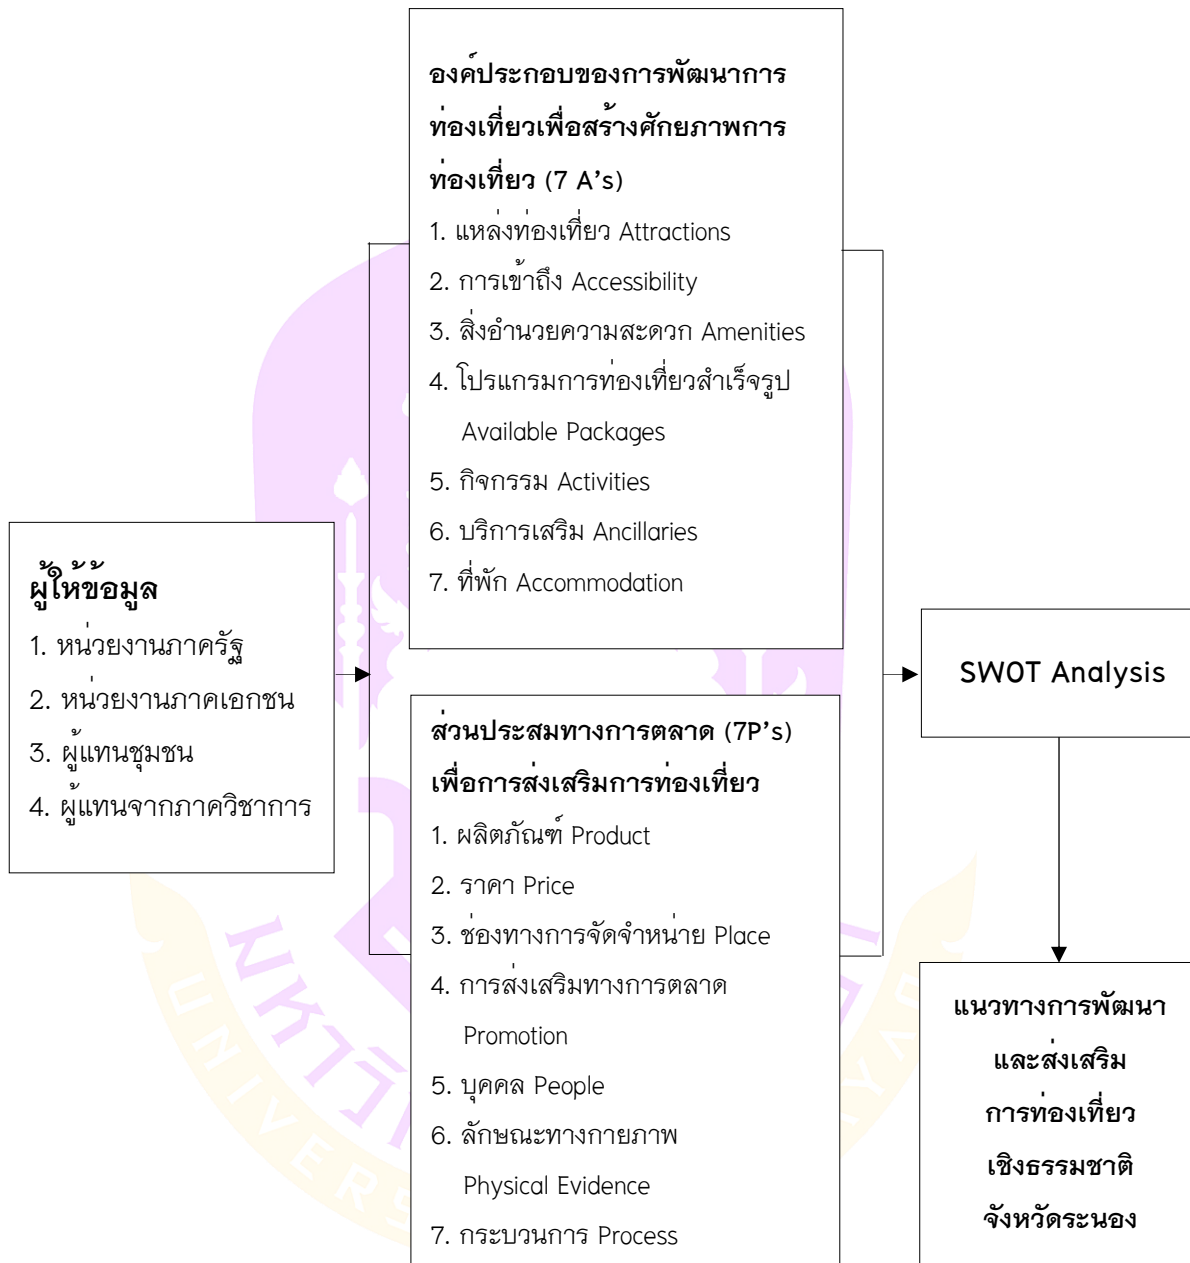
ผู้ให้ข้อมูล
1. หน่วยงานภาครัฐ
2. หน่วยงานภาคเอกชน
3. ผู้แทนชุมชน
4. ผู้แทนจากภาควิชาการ

องค์ประกอบของการพัฒนาการท่องเที่ยวเพื่อสร้างศักยภาพการท่องเที่ยว (7 A's)
1. แหล่งท่องเที่ยว Attractions
2. การเข้าถึง Accessibility
3. สิ่งอำนวยความสะดวก Amenities
4. โปรแกรมการท่องเที่ยวสำเร็จรูป Available Packages
5. กิจกรรม Activities
6. บริการเสริม Ancillaries
7. ที่พัก Accommodation

ส่วนประสมทางการตลาด (7P's) เพื่อการส่งเสริมการท่องเที่ยว
1. ผลิตภัณฑ์ Product
2. ราคา Price
3. ช่องทางการจัดจำหน่าย Place
4. การส่งเสริมทางการตลาด Promotion
5. บุคคล People
6. ลักษณะทางกายภาพ Physical Evidence
7. กระบวนการ Process

SWOT Analysis

แนวทางการพัฒนา และส่งเสริม การท่องเที่ยว เชิงธรรมชาติ จังหวัดระนอง